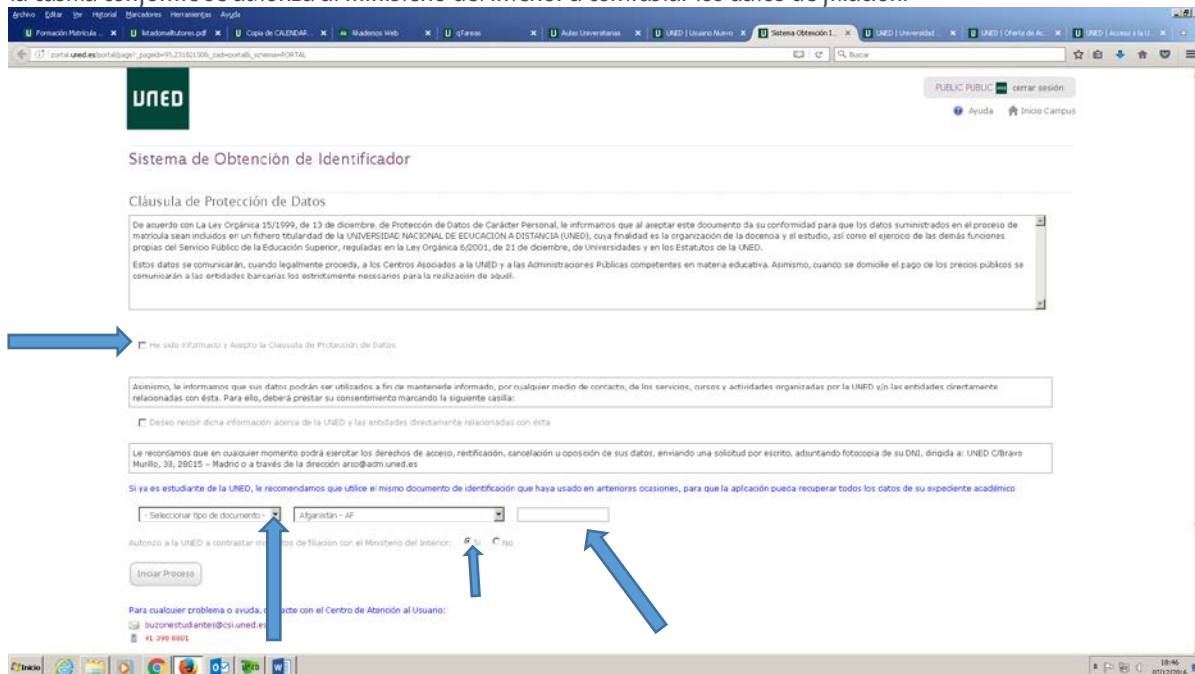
la casilla conforme se autoriza al Ministerio del Interior a contrastar los datos de filiación.

Archivo Editar Ver Historial Marcadores Herramientas Ayuda

Formación Matrícula ... | listadoaltutores.pdf | Copia de CALENDAR... | Akademos Web | qTareas | Aulas Universitarias | UNED | Usuario Nuevo | Sistema Obtención I... | UNED | Universidad ... | UNED | Oferta de Ac... | UNED | Acceso a la U...

portal.uned.es/portal/page?_pageid=93,23161330&_dad=portal&_schema=PORTAL

Buscar

UNED

PUBLIC PUBLIC cerrar sesión

Ayuda Inicio Campus

Sistema de Obtención de Identificador

Cláusula de Protección de Datos

De acuerdo con La Ley Orgánica 15/1999, de 13 de diciembre. de Protección de Datos de Carácter Personal, le informamos que al aceptar este documento da su conformidad para que los datos suministrados en el proceso de matrícula sean incluidos en un fichero titularidad de la UNIVERSIDAD NACIONAL DE EDUCACIÓN A DISTANCIA (UNED), cuya finalidad es la organización de la docencia y el estudio, así como el ejercicio de las demás funciones propias del Servicio Público de la Educación Superior, reguladas en la Ley Orgánica 6/2001, de 21 de diciembre, de Universidades y en los Estatutos de la UNED.

Estos datos se comunicarán, cuando legalmente proceda, a los Centros Asociados a la UNED y a las Administraciones Públicas competentes en materia educativa. Asimismo, cuando se domicile el pago de los precios públicos se comunicarán a las entidades bancarias los estrictamente necesarios para la realización de aquél.

He sido informado y Acepto la Cláusula de Protección de Datos

Asimismo, le informamos que sus datos podrán ser utilizados a fin de mantenerle informado, por cualquier medio de contacto, de los servicios, cursos y actividades organizadas por la UNED y/o las entidades directamente relacionadas con ésta. Para ello, deberá prestar su consentimiento marcando la siguiente casilla:

Deseo recibir dicha información acerca de la UNED y las entidades directamente relacionadas con ésta

Le recordamos que en cualquier momento podrá ejercitar los derechos de acceso, rectificación, cancelación u oposición de sus datos, enviando una solicitud por escrito, adjuntando fotocopia de su DNI, dirigida a: UNED C/Bravo Murillo, 38, 28015 - Madrid o a través de la dirección arco@adm.uned.es

Si ya es estudiante de la UNED, le recomendamos que utilice el mismo documento de identificación que haya usado en anteriores ocasiones, para que la aplicación pueda recuperar todos los datos de su expediente académico

- Seleccionar tipo de documento - | Afganistán - AF

Autorizo a la UNED a contrastar mis datos de filiación con el Ministerio del Interior: Si No

Iniciar Proceso

Para cualquier problema o ayuda, contacte con el Centro de Atención al Usuario:

buzonestudiantes@csi.uned.es

91 398 8801

Inicio

18:46
07/12/2016